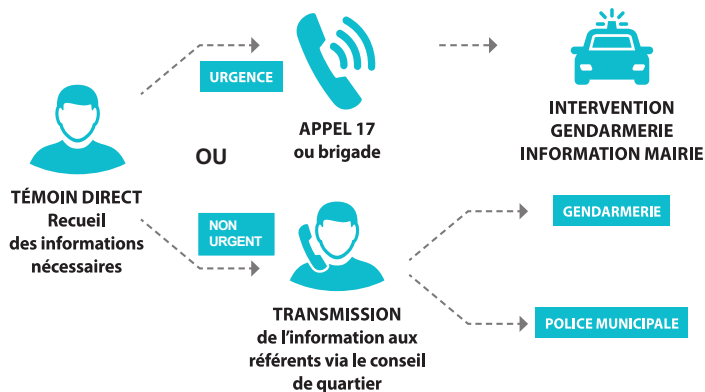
URGENCE

APPEL 17
ou brigade

INTERVENTION
GENDARMERIE
INFORMATION MAIRIE

OU

TÉMOIN DIRECT
Recueil
des informations
nécessaires

NON
URGENT

GENDARMERIE

TRANSMISSION
de l'information aux
référents via le conseil
de quartier

POLICE MUNICIPALE